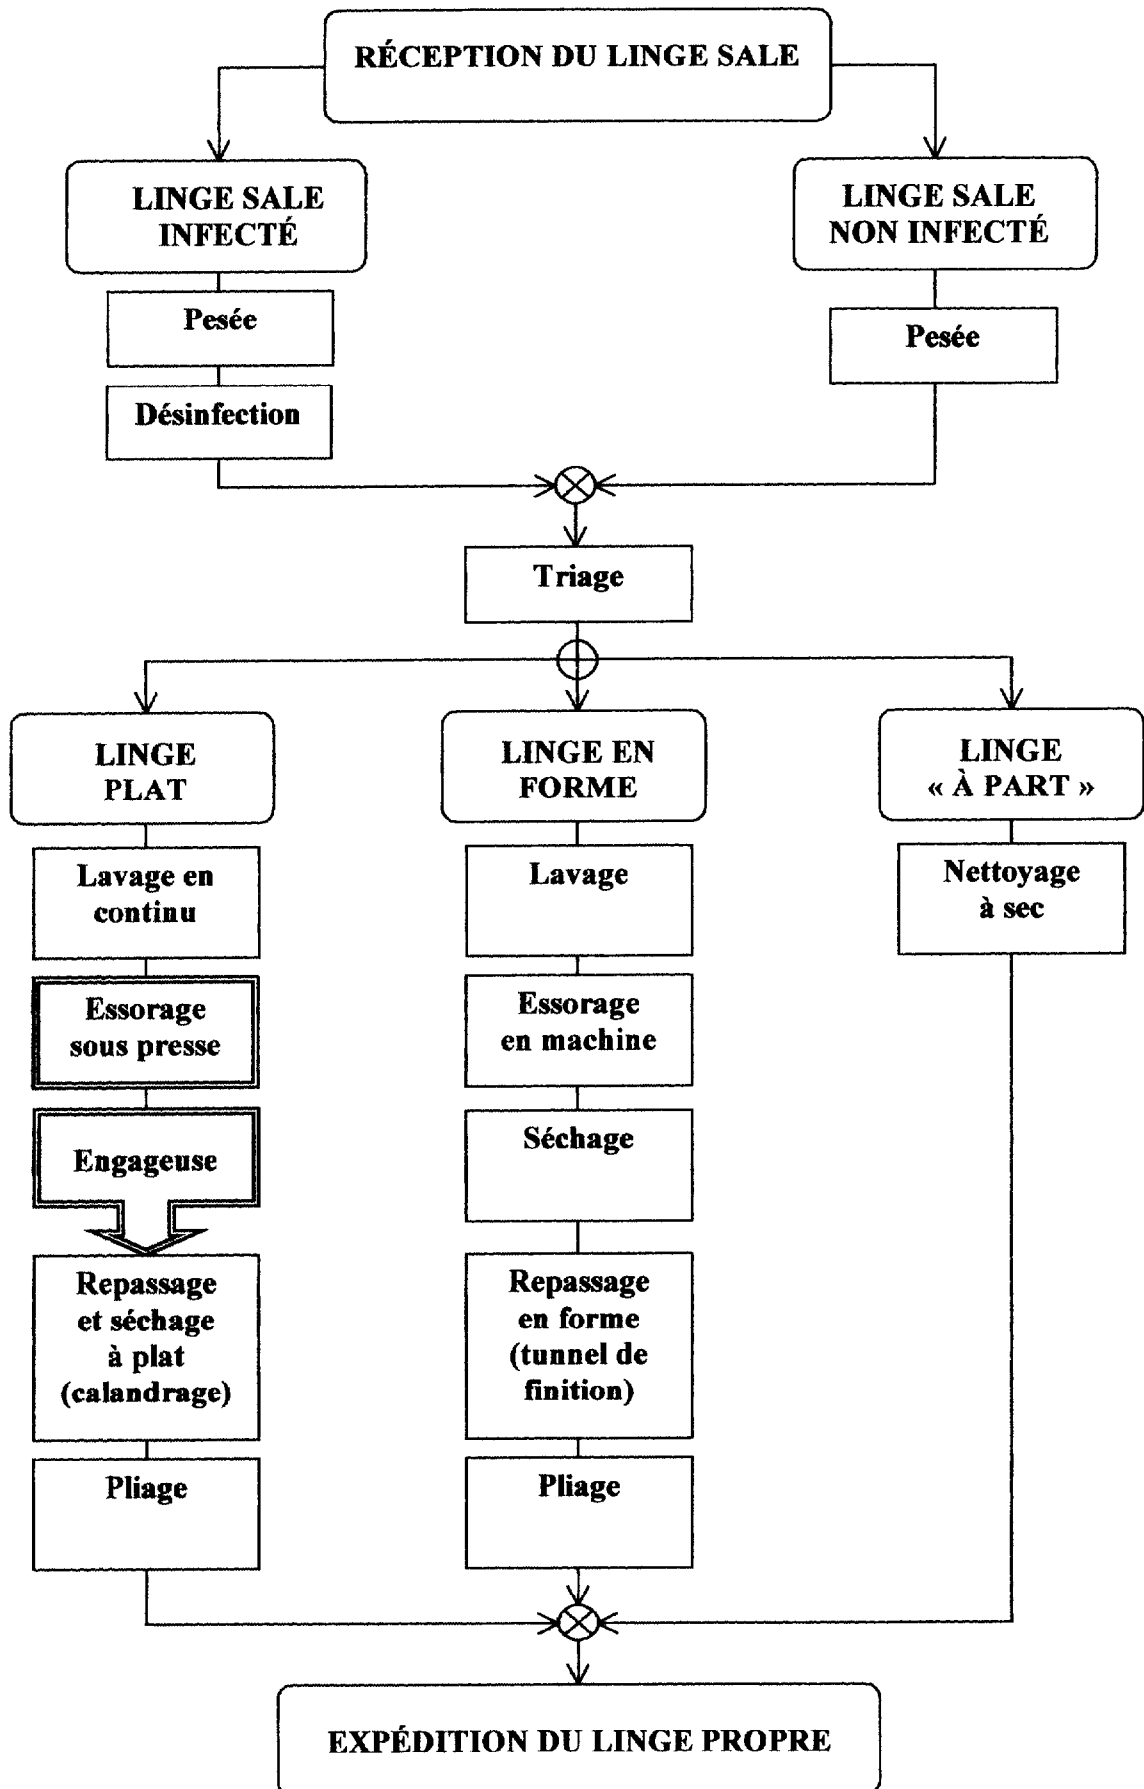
RÉCEPTION DU LINGE SALE

LINGE SALE INFECTÉ

Pesée

Désinfection

LINGE SALE NON INFECTÉ

Pesée

Triage

LINGE PLAT

Lavage en continu

Essorage sous presse

Engageuse

Repassage et séchage à plat (calandrage)

Pliage

LINGE EN FORME

Lavage

Essorage en machine

Séchage

Repassage en forme (tunnel de finition)

Pliage

LINGE « À PART »

Nettoyage à sec

EXPÉDITION DU LINGE PROPRE